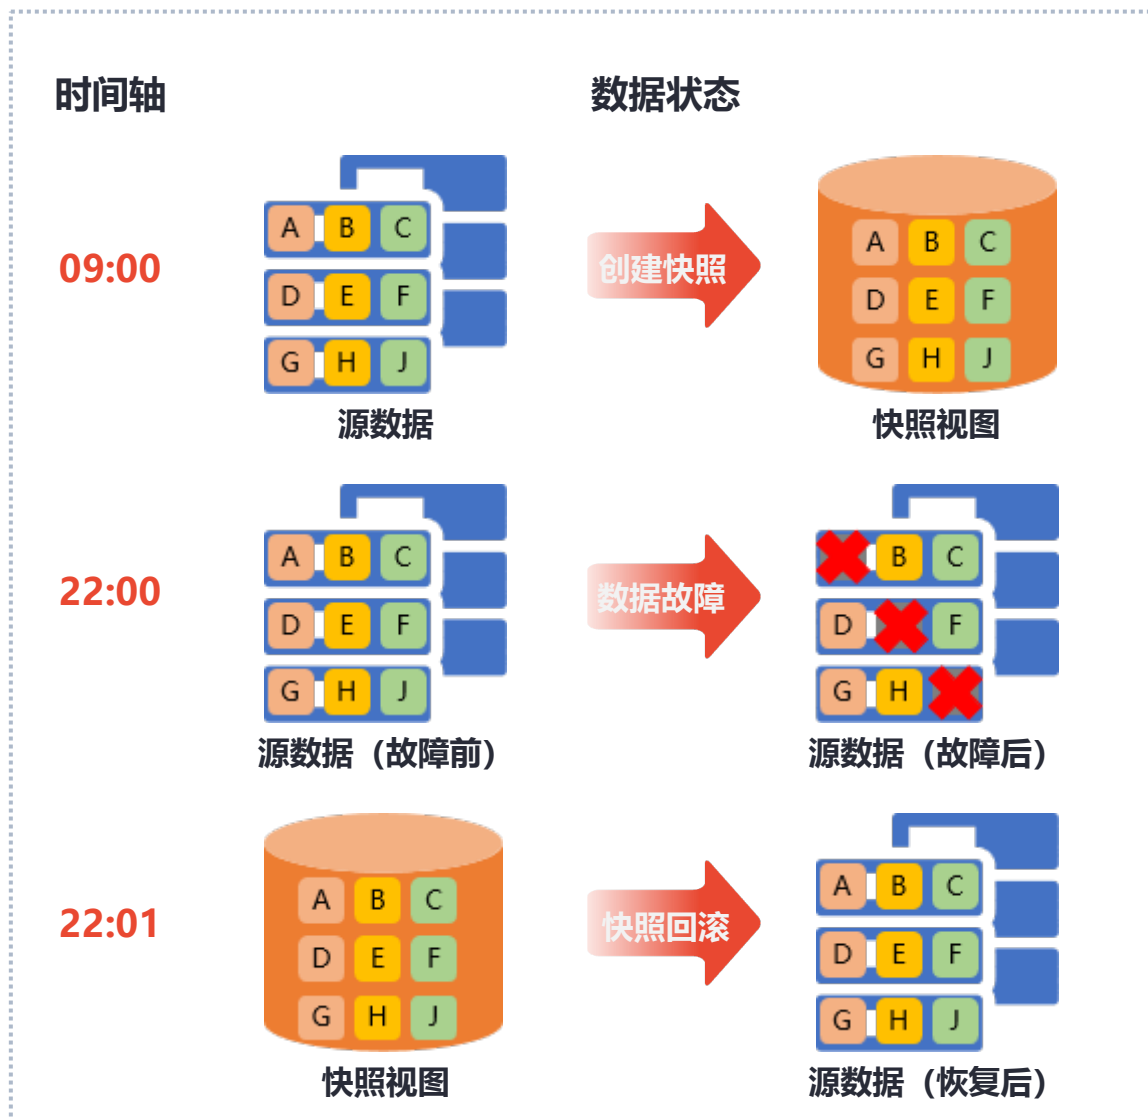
时间轴

数据状态

09:00

A B C
D E F
G H J

源数据

创建快照

A B C
D E F
G H J

快照视图

22:00

A B C
D E F
G H J

源数据（故障前）

数据故障

B C
D F
G H

源数据（故障后）

22:01

A B C
D E F
G H J

快照视图

快照回滚

A B C
D E F
G H J

源数据（恢复后）